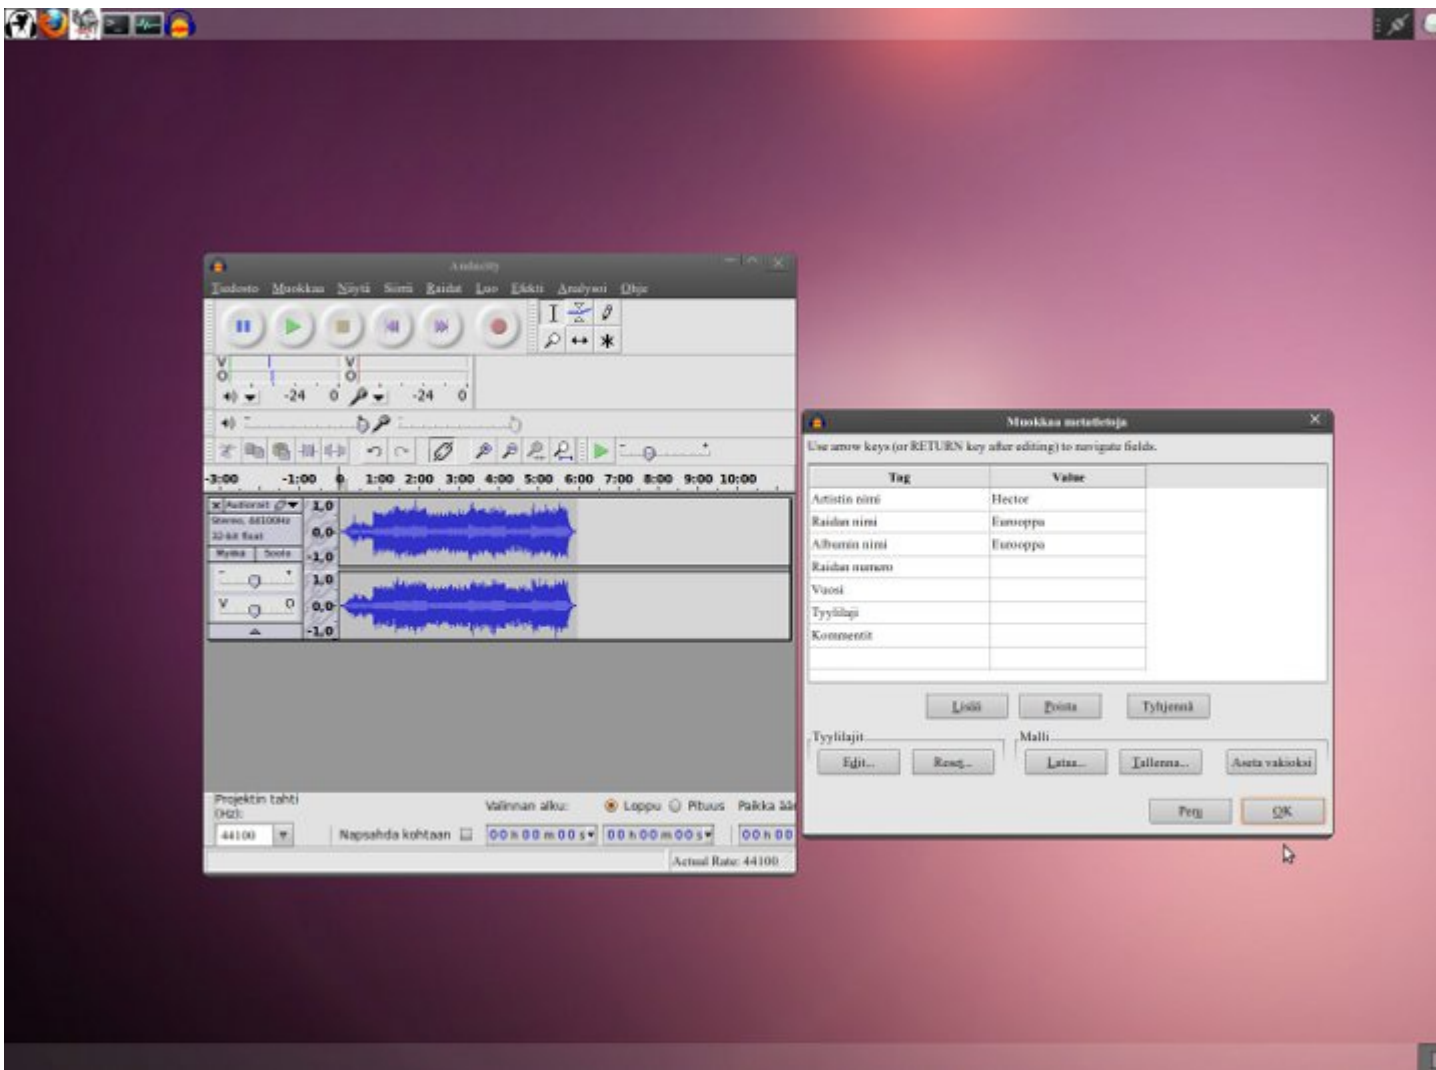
Audacity

Tiedosto Muokkaa Näytä Siirrä Raidat Luo Efekti Analysoi Ohje

-24 0 -24 0

-3:00 -1:00 0 1:00 2:00 3:00 4:00 5:00 6:00 7:00 8:00 9:00 10:00

Audioraita
Stereo, 44100Hz
32-bit float
Mykkä Soolo

1,0
0,0
-1,0
1,0
0,0
-1,0

Projektin tahti (Hz):
44100
Valinnan alku:
Loppu Pituus
Paikka ää
Napsahda kohtaan
00 h 00 m 00 s 00 h 00 m 00 s 00 h 00
Actual Rate: 44100

Muokkaa metatietoja

Use arrow keys (or RETURN key after editing) to navigate fields.

| Tag | Value |
|---|---|
| Artistin nimi | Hector |
| Raidan nimi | Eurooppa |
| Albumin nimi | Eurooppa |
| Raidan numero | |
| Vuosi | |
| Tyylilaji | |
| Kommentit | |

Lisää Poista Tyhjennä

Tyylilajit
Edit... Reset...

Malli
Lataa... Tallenna... Aseta vakioksi

Peru OK